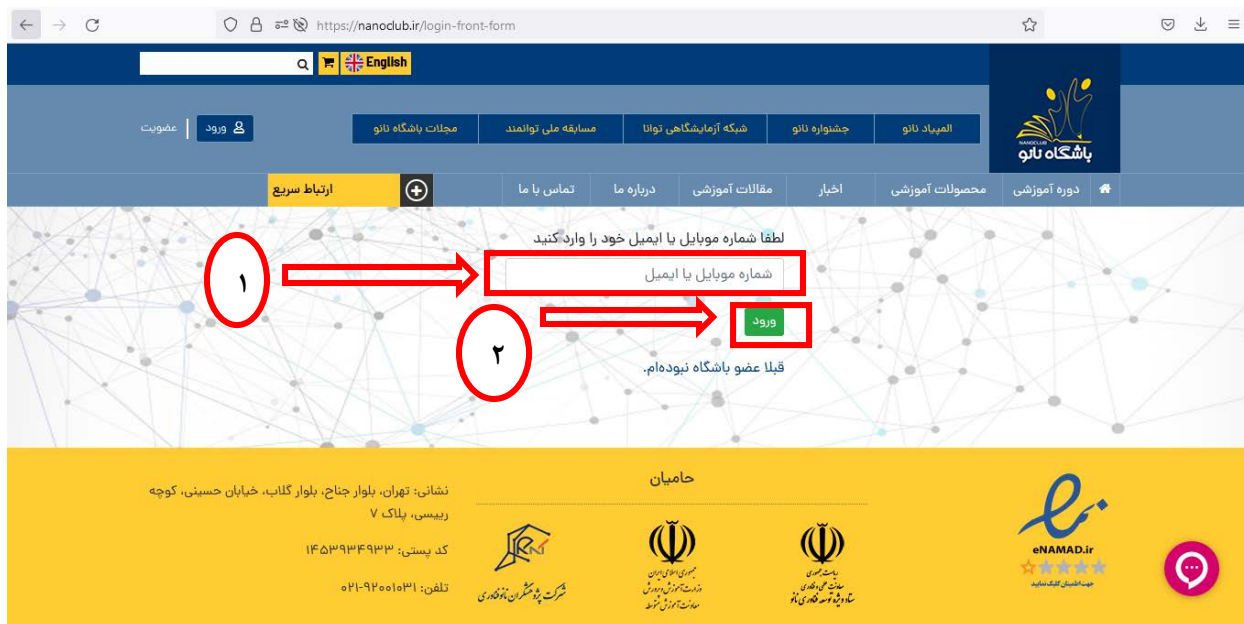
https://nanoclub.ir/login-front-form

English

ورود | عضویت

NANOCLUB
باشگاه نانو

المپیاد نانو | جشنواره نانو | شبکه آزمایشگاهی توانا | مسابقه ملی توانمند | مجلات باشگاه نانو

دوره آموزشی | محصولات آموزشی | اخبار | مقالات آموزشی | درباره ما | تماس با ما | ارتباط سریع

لطفا شماره موبایل یا ایمیل خود را وارد کنید

شماره موبایل یا ایمیل

۱

ورود

۲

قبلا عضو باشگاه نبوده‌ام.

حامیان

نشانی: تهران، بلوار جناح، بلوار گلاب، خیابان حسینی، کوچه رییسی، پلاک ۷

کد پستی: ۱۴۵۳۹۳۴۹۳۳

تلفن: ۹۲۰۰۱۰۳۱-۰۲۱

شرکت پژوهشگران نانوفناوری

جمهوری اسلامی ایران
وزارت آموزش و پرورش
معاونت آموزش متوسطه

ریاست جمهوری
معاونت علمی و فناوری
ستاد ویژه توسعه فناوری نانو

eNAMAD.ir
جهت اطمینان کلیک نمایید